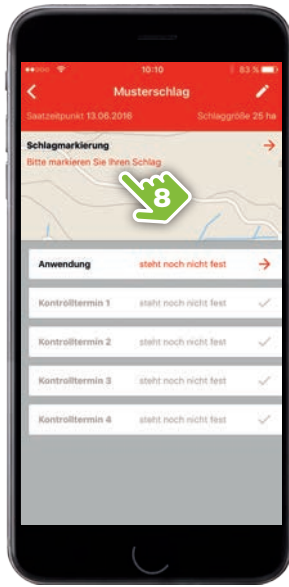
10:10

83 %

Musterschlag

Saatzeitpunkt 13.06.2016

Schlaggröße 25 ha

Schlagmarkierung

Bitte markieren Sie Ihren Schlag

8

Anwendung

steht noch nicht fest

Kontrolltermin 1

steht noch nicht fest

Kontrolltermin 2

steht noch nicht fest

Kontrolltermin 3

steht noch nicht fest

Kontrolltermin 4

steht noch nicht fest